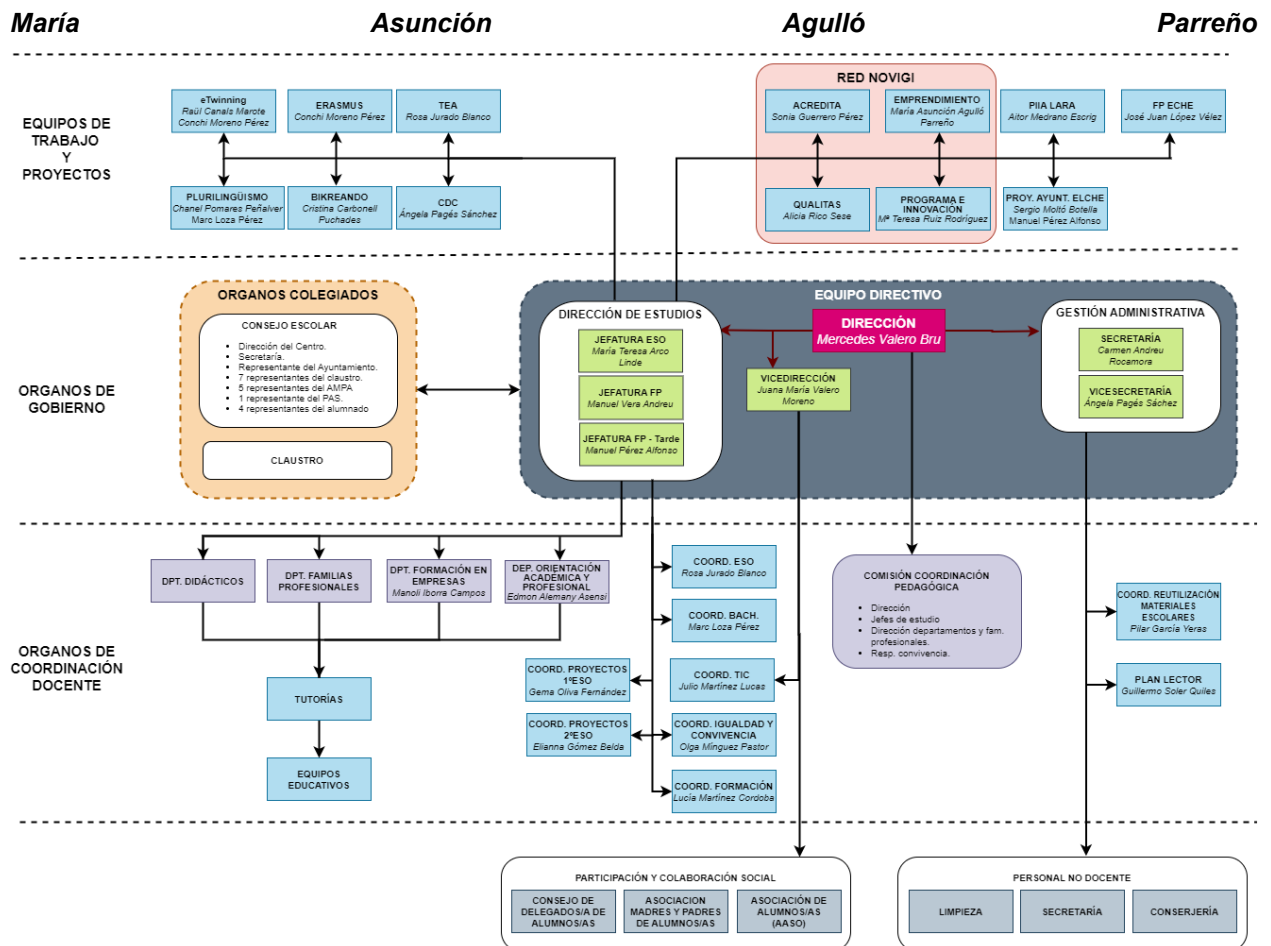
María Asunción Agulló Parreño

EQUIPOS DE TRABAJO Y PROYECTOS

eTwinning
Raúl Canals Marote
Conchi Moreno Pérez

ERASMUS
Conchi Moreno Pérez

TEA
Rosa Jurado Blanco

PLURILINGÜISMO
Chanel Pomares Peñalver
Marc Loza Pérez

BIKREANDO
Cristina Carbonell Puchades

CDC
Ángela Pagés Sánchez

RED NOVIGI

ACREDITA
Sonia Guerrero Pérez

EMPRENDIMIENTO
María Asunción Agulló Parreño

QUALITAS
Alicia Rico Sese

PROGRAMA E INNOVACIÓN
Mª Teresa Ruiz Rodríguez

PIIA LARA
Aitor Medrano Escrig

FP ECHE
José Juan López Vélez

PROY. AYUNT. ELCHE
Sergio Moltó Botella
Manuel Pérez Alfonso

ORGANOS DE GOBIERNO

ORGANOS COLEGIADOS

CONSEJO ESCOLAR
- Dirección del Centro.
- Secretaría.
- Representante del Ayuntamiento.
- 7 representantes del claustro.
- 5 representantes del AMPA.
- 1 representante del PAS.
- 4 representantes del alumnado

CLAUSTRO

EQUIPO DIRECTIVO

DIRECCIÓN DE ESTUDIOS

JEFATURA ESO
María Teresa Arco Linde

JEFATURA FP
Manuel Vera Andreu

JEFATURA FP - Tarde
Manuel Pérez Alfonso

DIRECCIÓN
Mercedes Valero Bru

VICEDIRECCIÓN
Juana María Valero Moreno

GESTIÓN ADMINISTRATIVA

SECRETARÍA
Carmen Andreu Rocamora

VICESECRETARÍA
Ángela Pagés Sáchez

ORGANOS DE COORDINACIÓN DOCENTE

DPT. DIDÁCTICOS

DPT. FAMILIAS PROFESIONALES

DPT. FORMACIÓN EN EMPRESAS
Manoli Iborra Campos

DEP. ORIENTACIÓN ACADÉMICA Y PROFESIONAL
Edmon Alemany Asensi

TUTORÍAS

EQUIPOS EDUCATIVOS

COORD. ESO
Rosa Jurado Blanco

COORD. BACH.
Marc Loza Pérez

COORD. PROYECTOS 1ºESO
Gema Oliva Fernández

COORD. TIC
Julio Martínez Lucas

COORD. PROYECTOS 2ºESO
Elianna Gómez Belda

COORD. IGUALDAD Y CONVIVENCIA
Olga Mínguez Pastor

COORD. FORMACIÓN
Lucía Martínez Cordoba

COMISIÓN COORDINACIÓN PEDAGÓGICA
- Dirección
- Jefes de estudio
- Dirección departamentos y fam. profesionales.
- Resp. convivencia.

COORD. REUTILIZACIÓN MATERIALES ESCOLARES
Pilar García Yeras

PLAN LECTOR
Guillermo Soler Quiles

PARTICIPACIÓN Y COLABORACIÓN SOCIAL

CONSEJO DE DELEGADOS/A DE ALUMNOS/AS

ASOCIACION MADRES Y PADRES DE ALUMNOS/AS

ASOCIACIÓN DE ALUMNOS/AS (AASO)

PERSONAL NO DOCENTE

LIMPIEZA

SECRETARÍA

CONSERJERÍA